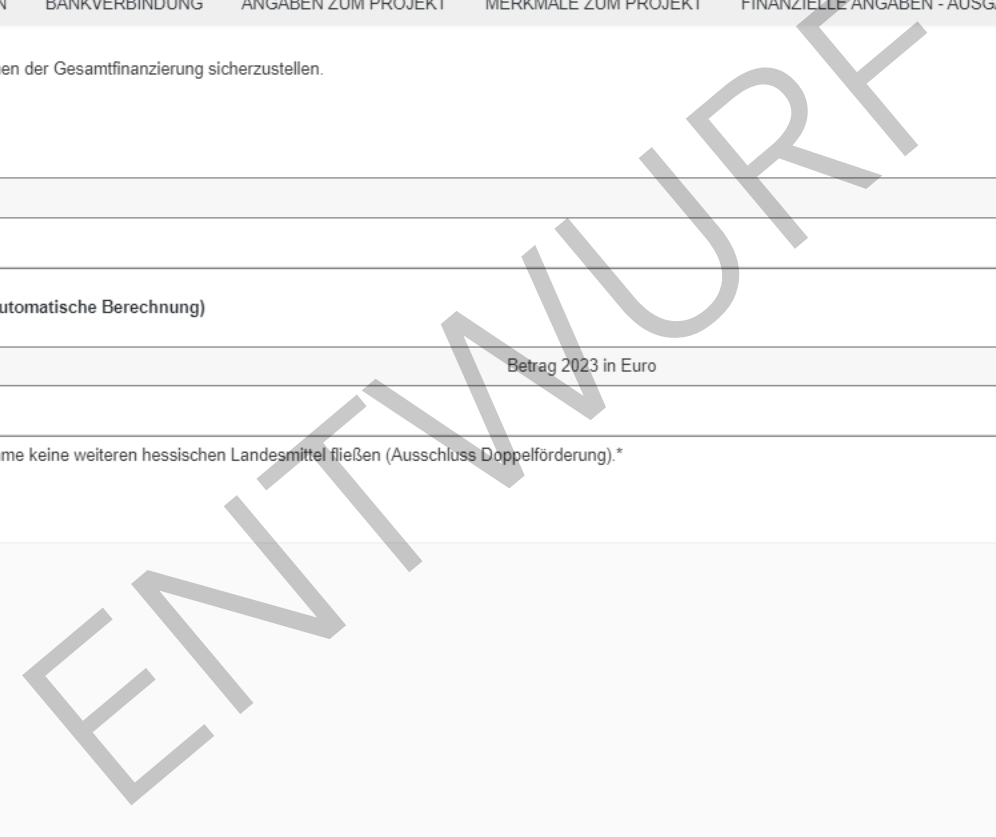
N BANKVERBINDUNG ANGABEN ZUM PROJEKT MERKMALE ZUM PROJEKT FINANZIELLE ANGABEN - AUSG

en der Gesamtfinanzierung sicherzustellen.

utomatische Berechnung)

Betrag 2023 in Euro

me keine weiteren hessischen Landesmittel fließen (Ausschluss Doppelförderung).*

ENTWURF